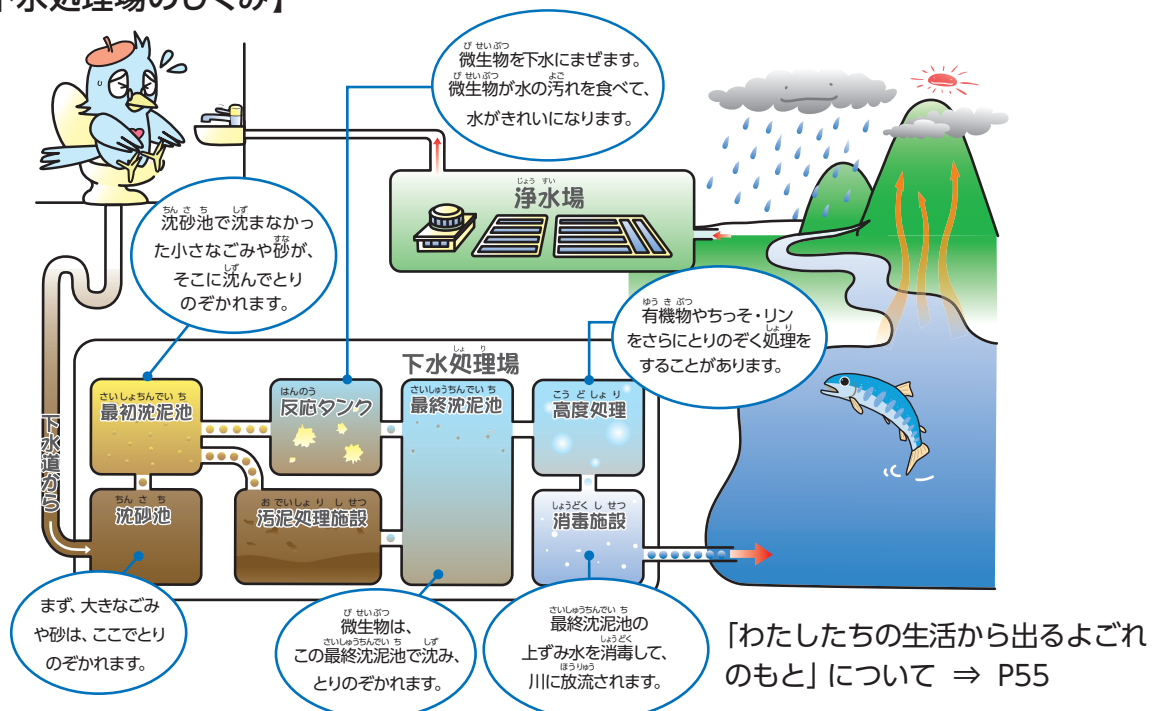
【下水処理場のしくみ】

微生物を下水にまぜます。微生物が水の汚れを食べて、水がきれいになります。

浄水場

沈砂池で沈まなかった小さなごみや砂が、そこに沈んでとりのぞかれます。

有機物やちっそ・リンをさらにとりのぞく処理をすることがあります。

下水処理場

下水道から

最初沈殿池

反応タンク

最終沈殿池

高度処理

沈砂池

汚泥処理施設

消毒施設

まず、大きなごみや砂は、ここでとりのぞかれます。

微生物は、この最終沈殿池で沈み、とりのぞかれます。

最終沈殿池の上ずみ水を消毒して、川に放流されます。

「わたしたちの生活から出るよごれのもと」について ⇒ P55